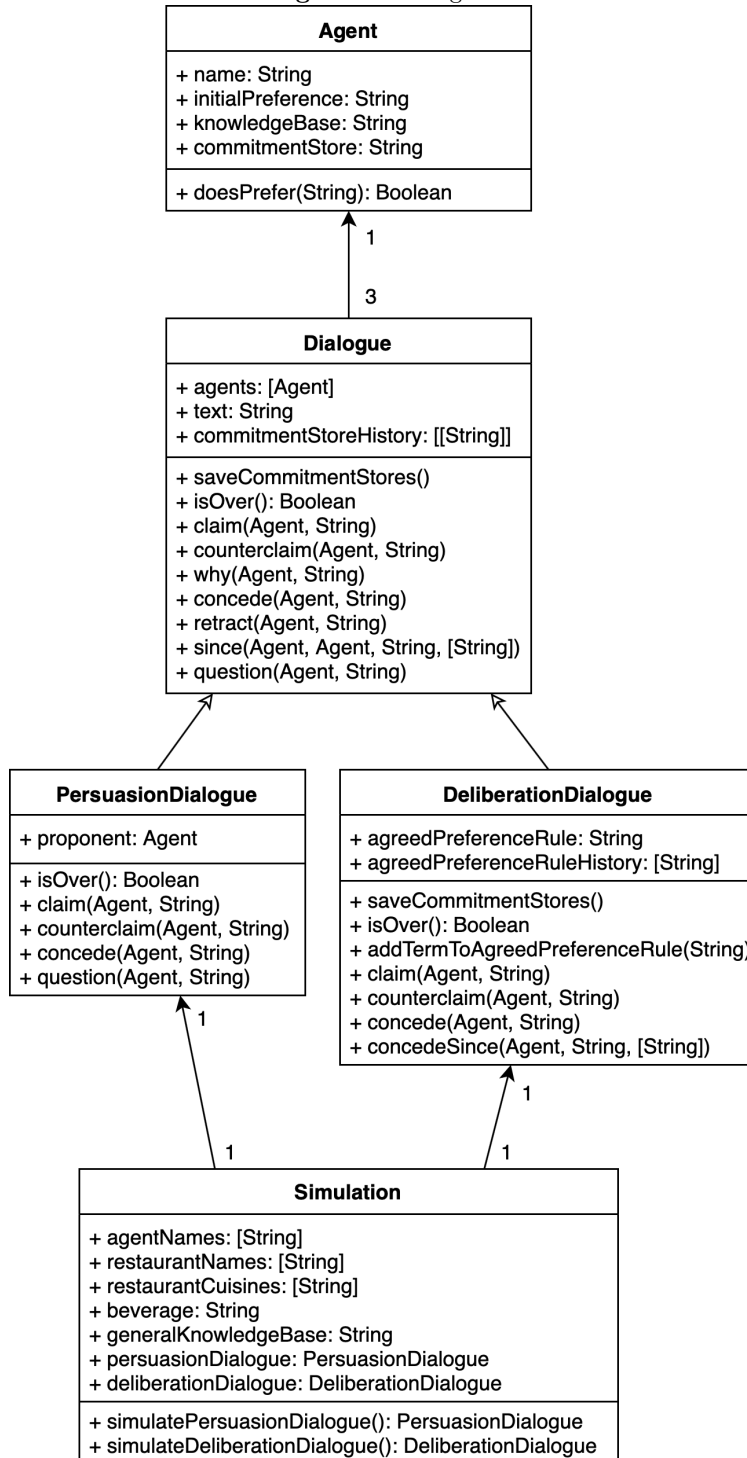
Agent

+ name: String
+ initialPreference: String
+ knowledgeBase: String
+ commitmentStore: String

+ doesPrefer(String): Boolean

1

3

Dialogue

+ agents: [Agent]
+ text: String
+ commitmentStoreHistory: [[String]]

+ saveCommitmentStores()
+ isOver(): Boolean
+ claim(Agent, String)
+ counterclaim(Agent, String)
+ why(Agent, String)
+ concede(Agent, String)
+ retract(Agent, String)
+ since(Agent, Agent, String, [String])
+ question(Agent, String)

PersuasionDialogue

+ proponent: Agent

+ isOver(): Boolean
+ claim(Agent, String)
+ counterclaim(Agent, String)
+ concede(Agent, String)
+ question(Agent, String)

DeliberationDialogue

+ agreedPreferenceRule: String
+ agreedPreferenceRuleHistory: [String]

+ saveCommitmentStores()
+ isOver(): Boolean
+ addTermToAgreedPreferenceRule(String)
+ claim(Agent, String)
+ counterclaim(Agent, String)
+ concede(Agent, String)
+ concedeSince(Agent, String, [String])

1

1

1

1

Simulation

+ agentNames: [String]
+ restaurantNames: [String]
+ restaurantCuisines: [String]
+ beverage: String
+ generalKnowledgeBase: String
+ persuasionDialogue: PersuasionDialogue
+ deliberationDialogue: DeliberationDialogue

+ simulatePersuasionDialogue(): PersuasionDialogue
+ simulateDeliberationDialogue(): DeliberationDialogue